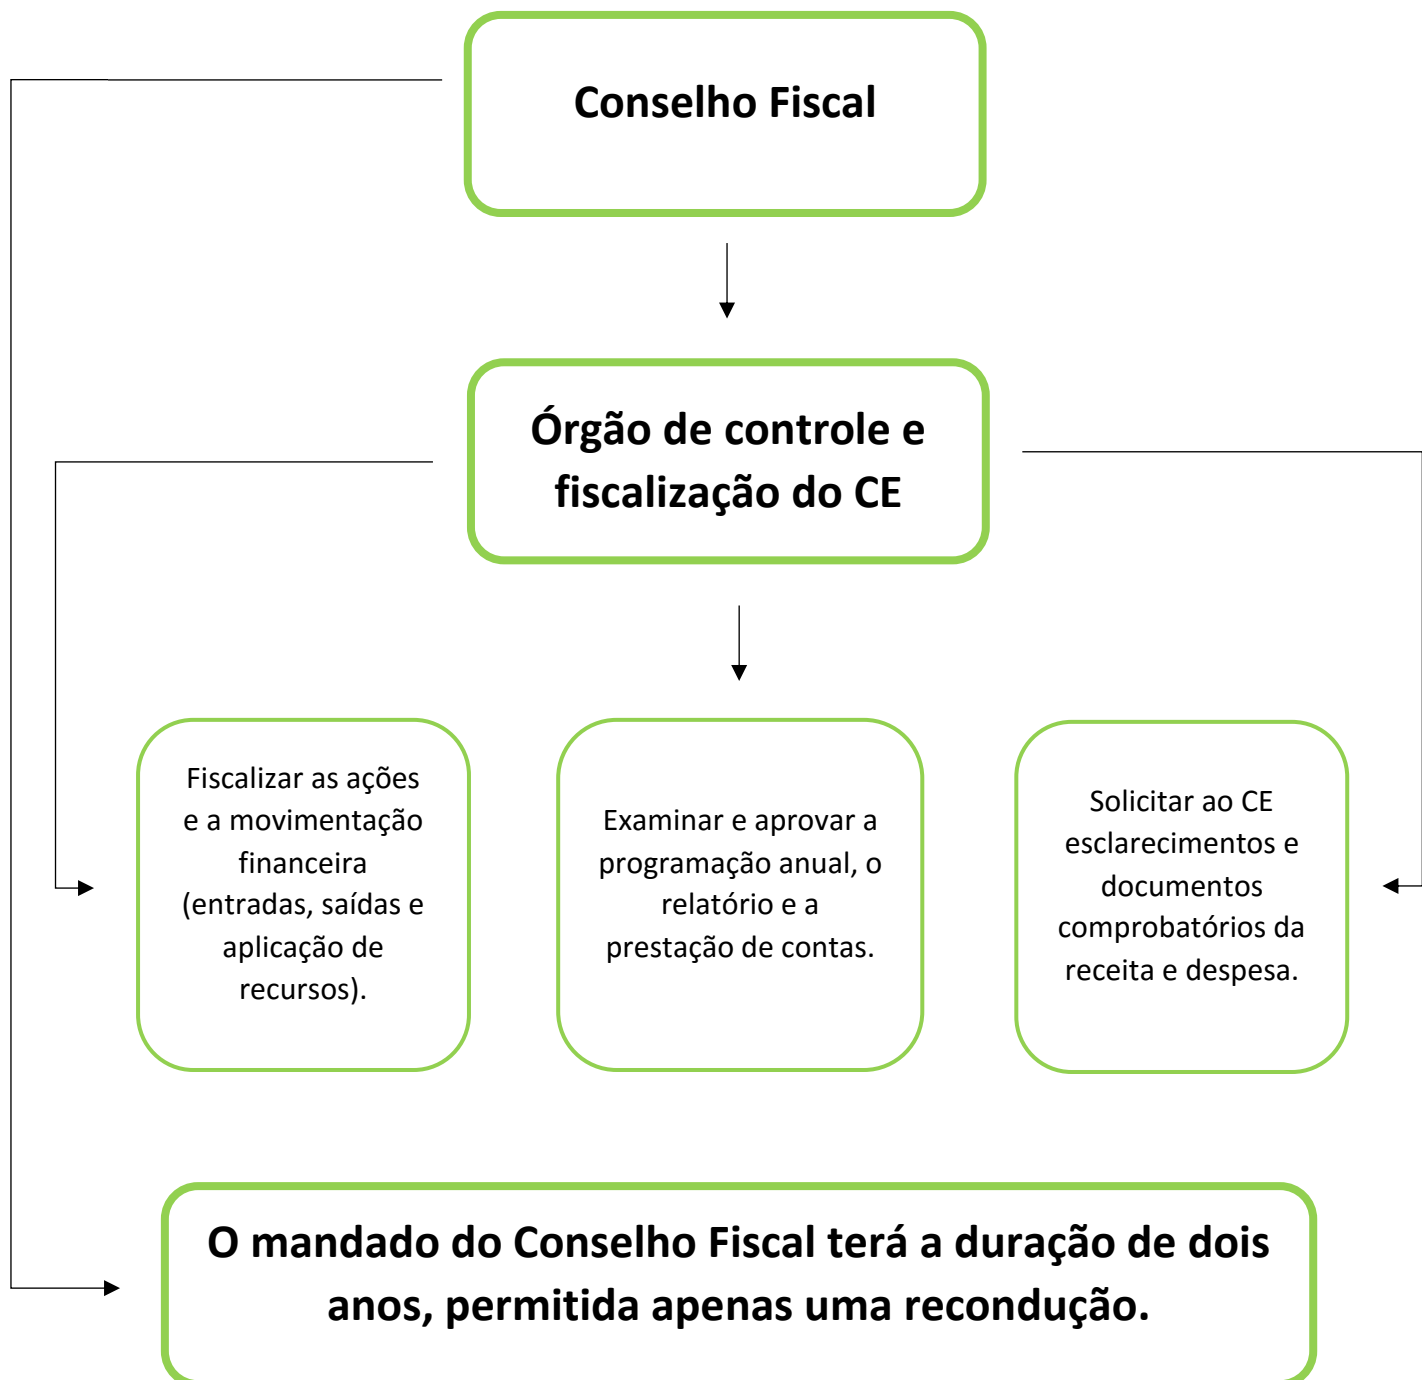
Conselho Fiscal

Órgão de controle e fiscalização do CE

Fiscalizar as ações e a movimentação financeira (entradas, saídas e aplicação de recursos).

Examinar e aprovar a programação anual, o relatório e a prestação de contas.

Solicitar ao CE esclarecimentos e documentos comprobatórios da receita e despesa.

O mandado do Conselho Fiscal terá a duração de dois anos, permitida apenas uma recondução.